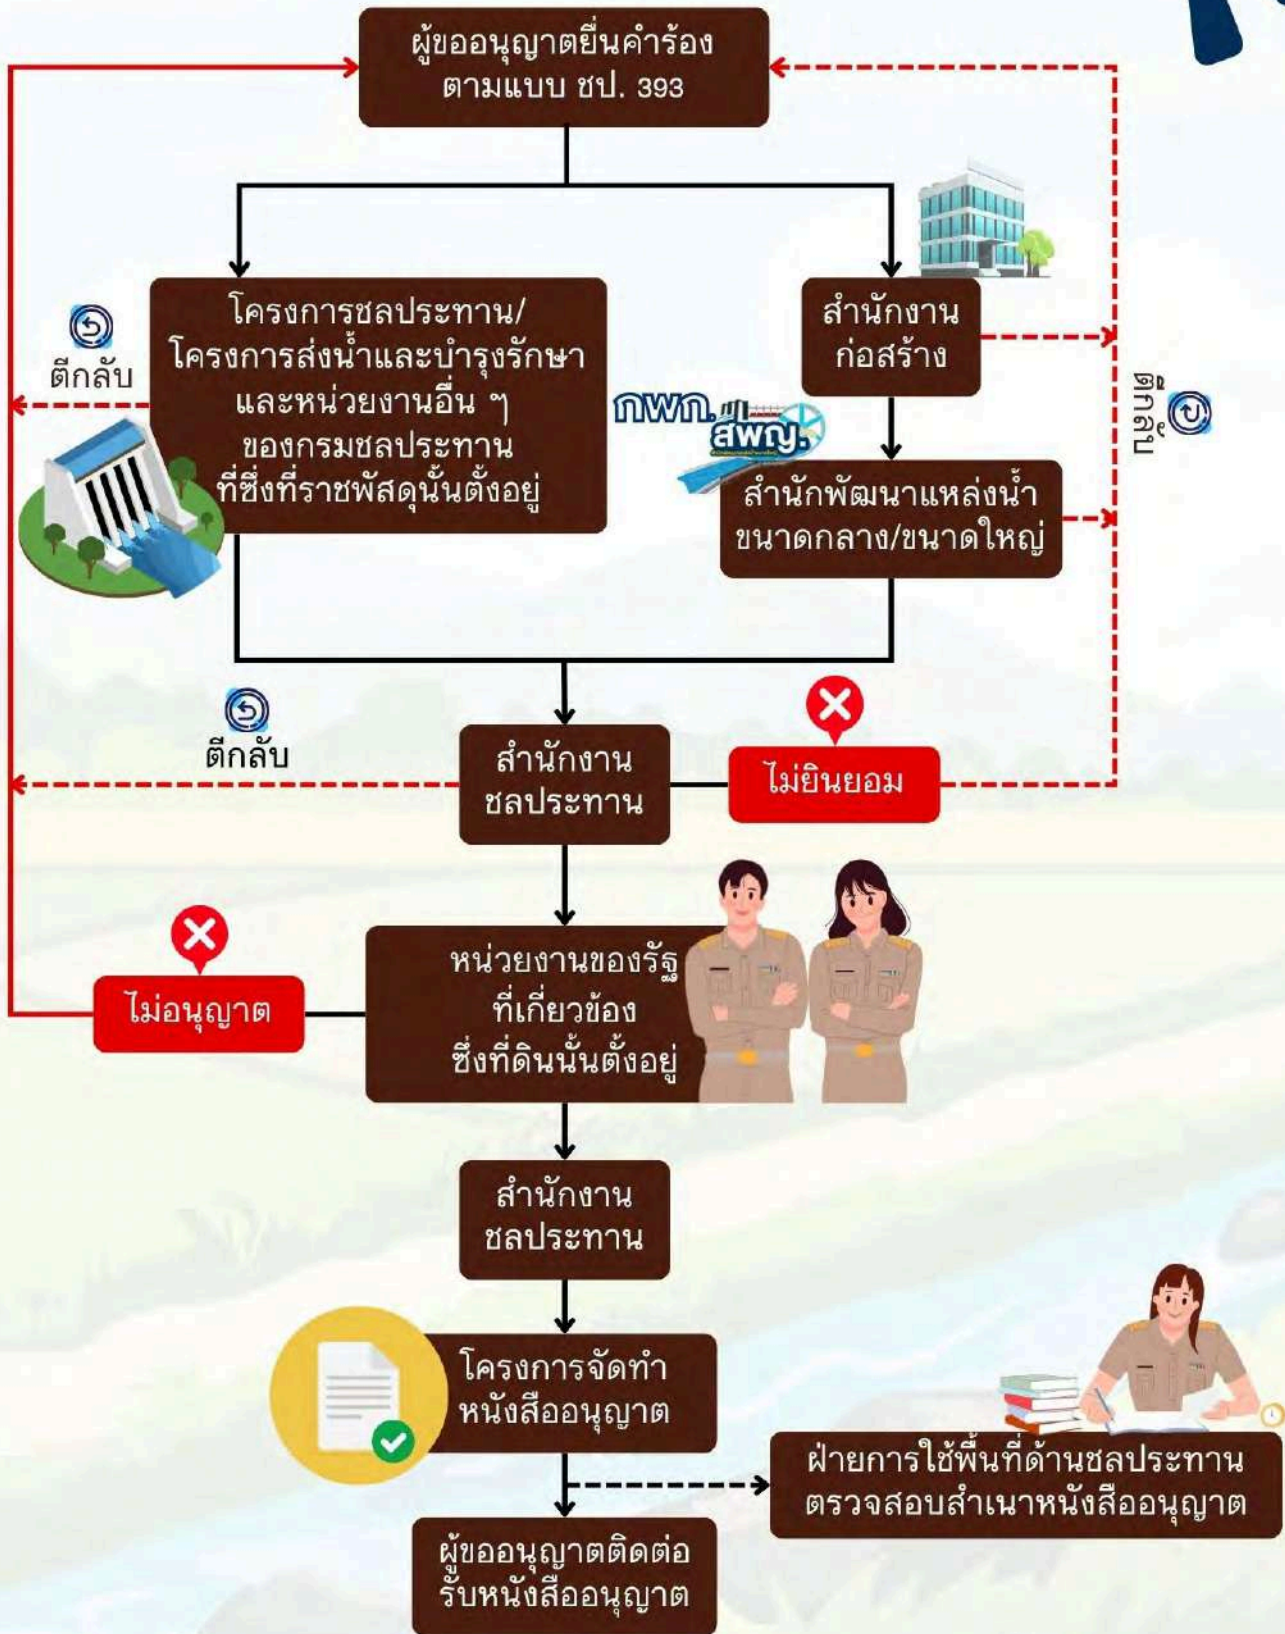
ผู้ขออนุญาตยื่นคำร้อง ตามแบบ ชป. 393

โครงการชลประทาน/ โครงการส่งน้ำและบำรุงรักษา และหน่วยงานอื่น ๆ ของกรมชลประทาน ที่ซึ่งที่ราชพัสดุนั้นตั้งอยู่

ตีกลับ

สำนักงานก่อสร้าง

ตีกลับ

กพท. สพญ.

สำนักพัฒนาแหล่งน้ำ ขนาดกลาง/ขนาดใหญ่

ตีกลับ

สำนักงานชลประทาน

ไม่ยินยอม

หน่วยงานของรัฐ ที่เกี่ยวข้อง ซึ่งที่ดินนั้นตั้งอยู่

ไม่อนุญาต

สำนักงานชลประทาน

โครงการจัดทำ หนังสืออนุญาต

ฝ่ายการใช้พื้นที่ด้านชลประทาน ตรวจสอบสำเนาหนังสืออนุญาต

ผู้ขออนุญาตติดต่อ รับหนังสืออนุญาต